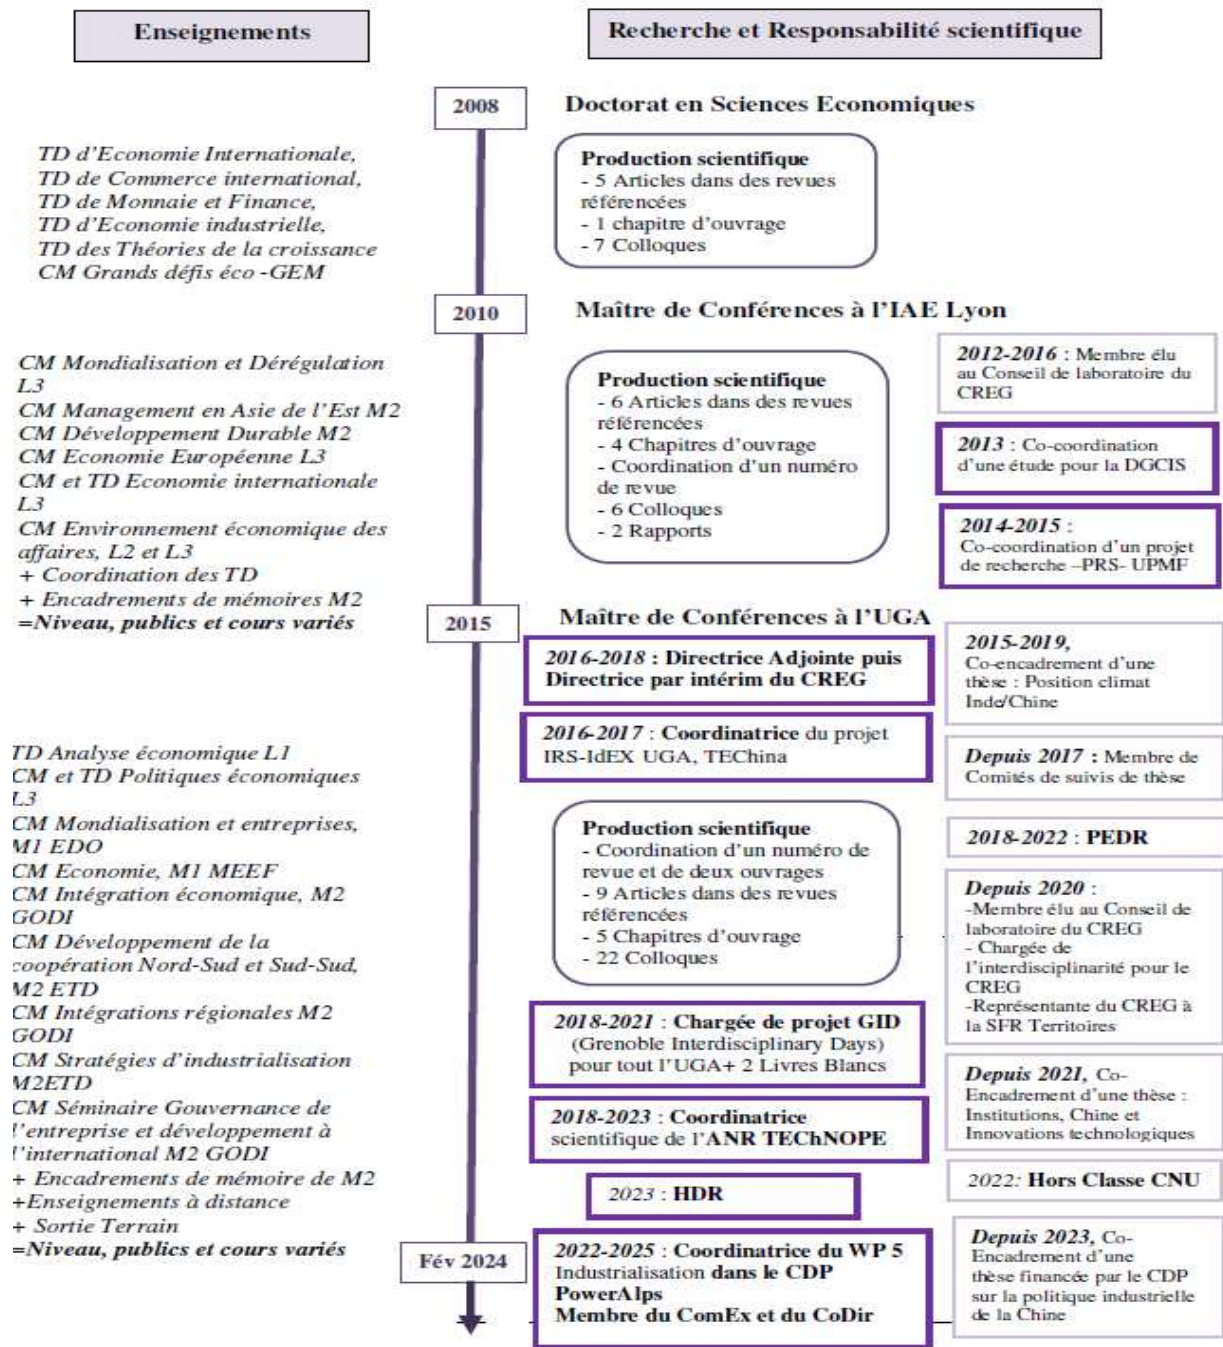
Enseignements

Recherche et Responsabilité scientifique

2008

Doctorat en Sciences Economiques

TD d'Economie Internationale,
TD de Commerce international,
TD de Monnaie et Finance,
TD d'Economie industrielle,
TD des Théories de la croissance
CM Grands défis éco -GEM

Production scientifique
- 5 Articles dans des revues référencées
- 1 chapitre d'ouvrage
- 7 Colloques

2010

Maître de Conférences à l'IAE Lyon

CM Mondialisation et Dérégulation L3
CM Management en Asie de l'Est M2
CM Développement Durable M2
CM Economie Européenne L3
CM et TD Economie internationale L3
CM Environnement économique des affaires, L2 et L3
+ Coordination des TD
+ Encadrements de mémoires M2
=Niveau, publics et cours variés

Production scientifique
- 6 Articles dans des revues référencées
- 4 Chapitres d'ouvrage
- Coordination d'un numéro de revue
- 6 Colloques
- 2 Rapports

2012-2016 : Membre élu au Conseil de laboratoire du CREG

2013 : Co-coordination d'une étude pour la DGCIS

2014-2015 : Co-coordination d'un projet de recherche –PRS- UPMF

2015

Maître de Conférences à l'UGA

2016-2018 : Directrice Adjointe puis Directrice par intérim du CREG

2015-2019, Co-encadrement d'une thèse : Position climat Inde/Chine

2016-2017 : Coordinatrice du projet IRS-IdEX UGA, TEChina

Depuis 2017 : Membre de Comités de suivis de thèse

TD Analyse économique L1
CM et TD Politiques économiques L3
CM Mondialisation et entreprises, M1 EDO
CM Economie, M1 MEEF
CM Intégration économique, M2 GODI
CM Développement de la coopération Nord-Sud et Sud-Sud, M2 ETD
CM Intégrations régionales M2 GODI
CM Stratégies d'industrialisation M2ETD
CM Séminaire Gouvernance de l'entreprise et développement à l'international M2 GODI
+ Encadrements de mémoire de M2
+Enseignements à distance
+ Sortie Terrain
=Niveau, publics et cours variés

Production scientifique
- Coordination d'un numéro de revue et de deux ouvrages
- 9 Articles dans des revues référencées
- 5 Chapitres d'ouvrage
- 22 Colloques

2018-2022 : PEDR

Depuis 2020 :
-Membre élu au Conseil de laboratoire du CREG
- Chargée de l'interdisciplinarité pour le CREG
-Représentante du CREG à la SFR Territoires

2018-2021 : Chargée de projet GID (Grenoble Interdisciplinary Days) pour tout l'UGA+ 2 Livres Blancs

Depuis 2021, Co-Encadrement d'une thèse : Institutions, Chine et Innovations technologiques

2018-2023 : Coordinatrice scientifique de l'ANR TEChNOPE

2022: Hors Classe CNU

2023 : HDR

Fév 2024

2022-2025 : Coordinatrice du WP 5 Industrialisation dans le CDP PowerAlps
Membre du ComEx et du CoDir

Depuis 2023, Co-Encadrement d'une thèse financée par le CDP sur la politique industrielle de la Chine